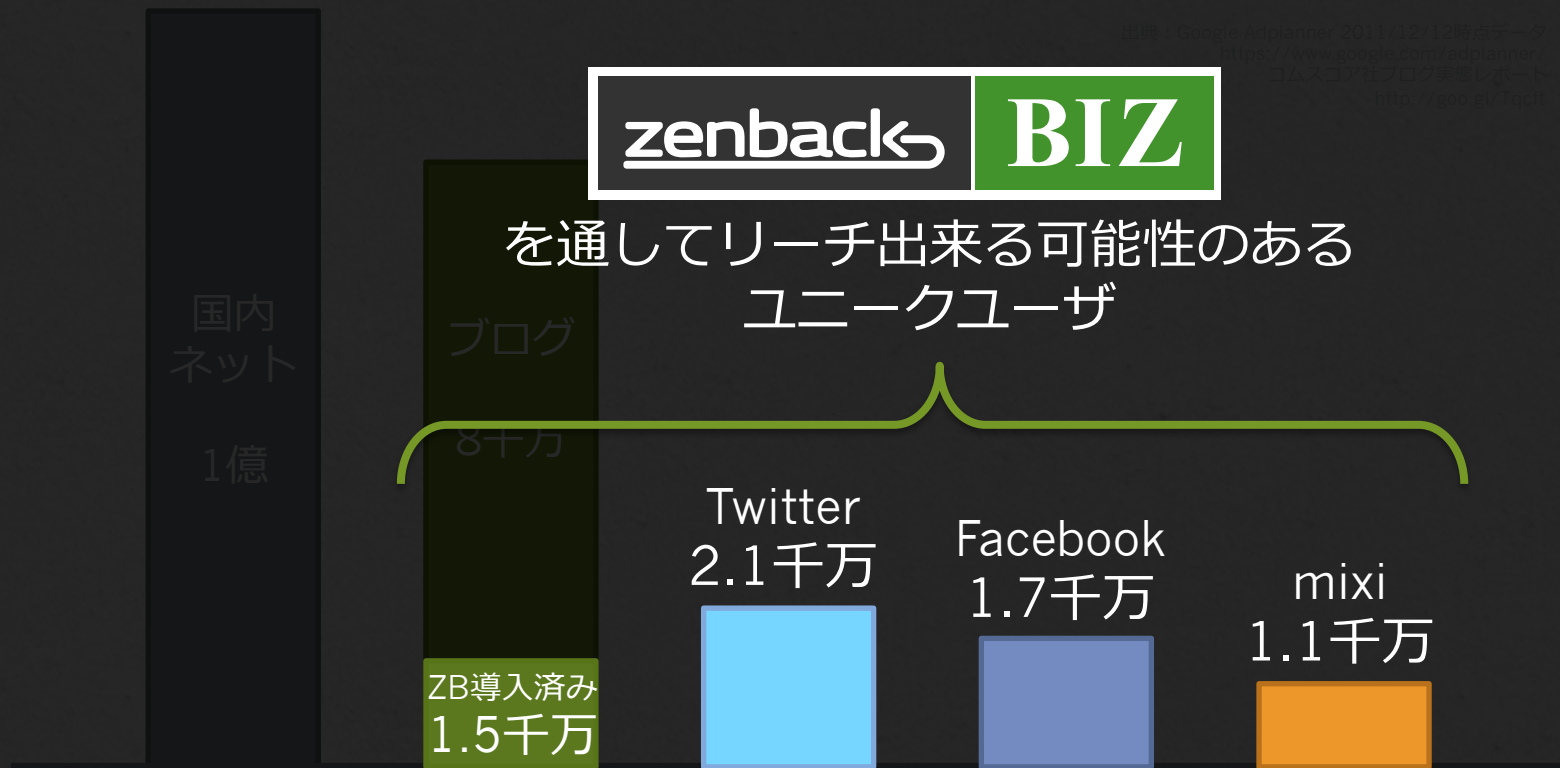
出典：Google Adplanner 2011/12/12時点データ
https://www.google.com/adplanner/
コムスコア社ブログ実態レポート
http://goo.gl/Tgcft

zenback BIZ

を通してリーチ出来る可能性のある
ユニークユーザ

国内
ネット
1億

ブログ
8千万

ZB導入済み
1.5千万

Twitter
2.1千万

Facebook
1.7千万

mixi
1.1千万